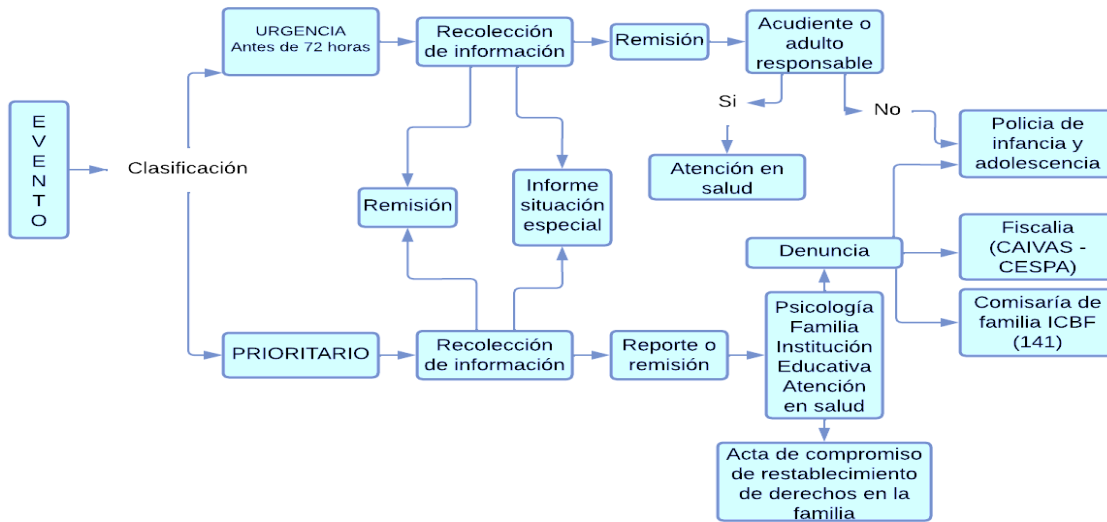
E
V
E
N
T
O

Clasificación

URGENCIA
Antes de 72 horas

Recolección de información

Remisión

Acudiente o adulto responsable

Si

No

Atención en salud

Policia de infancia y adolescencia

Remisión

Informe situación especial

Denuncia

Fiscalia (CAIVAS - CESPA)

Comisaría de familia ICBF (141)

PRIORITARIO

Recolección de información

Reporte o remisión

Psicología
Familia
Institución Educativa
Atención en salud

Acta de compromiso de restablecimiento de derechos en la familia